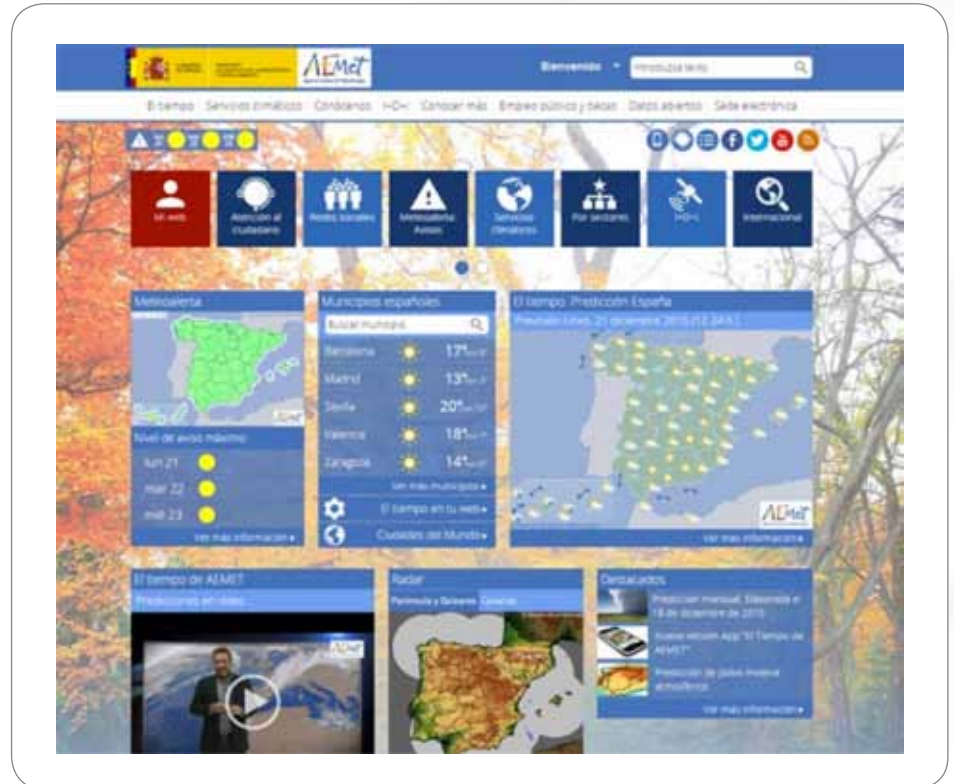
AEMet

Bienvenido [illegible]

El tiempo Servicios climáticos Condiciones I+D+i Conocer más Empleo público y becas Datos abiertos Sede electrónica

Mi aviso
Atención al ciudadano
Redes sociales
Meteoalerta Avisos
Servicios climáticos
Por sectores
I+D+i
Internacional

Meteoalerta

Nivel de aviso máximo
lun 21
mar 22
mié 23
Ver más información ▸

Municipios españoles
Buscar municipio
Barcelona 17°
Madrid 13°
Sevilla 20°
Valencia 18°
Zaragoza 14°
Ver más municipios ▸
El tiempo en tu web ▸
Ciudades del Mundo ▸

El tiempo. Predicción España
Previsión lunes, 21 diciembre 2015 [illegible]
AEMet
Ver más información ▸

El tiempo de AEMET
Predicciones en vídeo
AEMet

Radar
Península y Baleares Canarias

Destacados
Predicción mensual. Elaborada el 18 de diciembre de 2015
Nueva versión App "El Tiempo de AEMET"
Predicción de polvo mineral atmosférico
Ver más información ▸